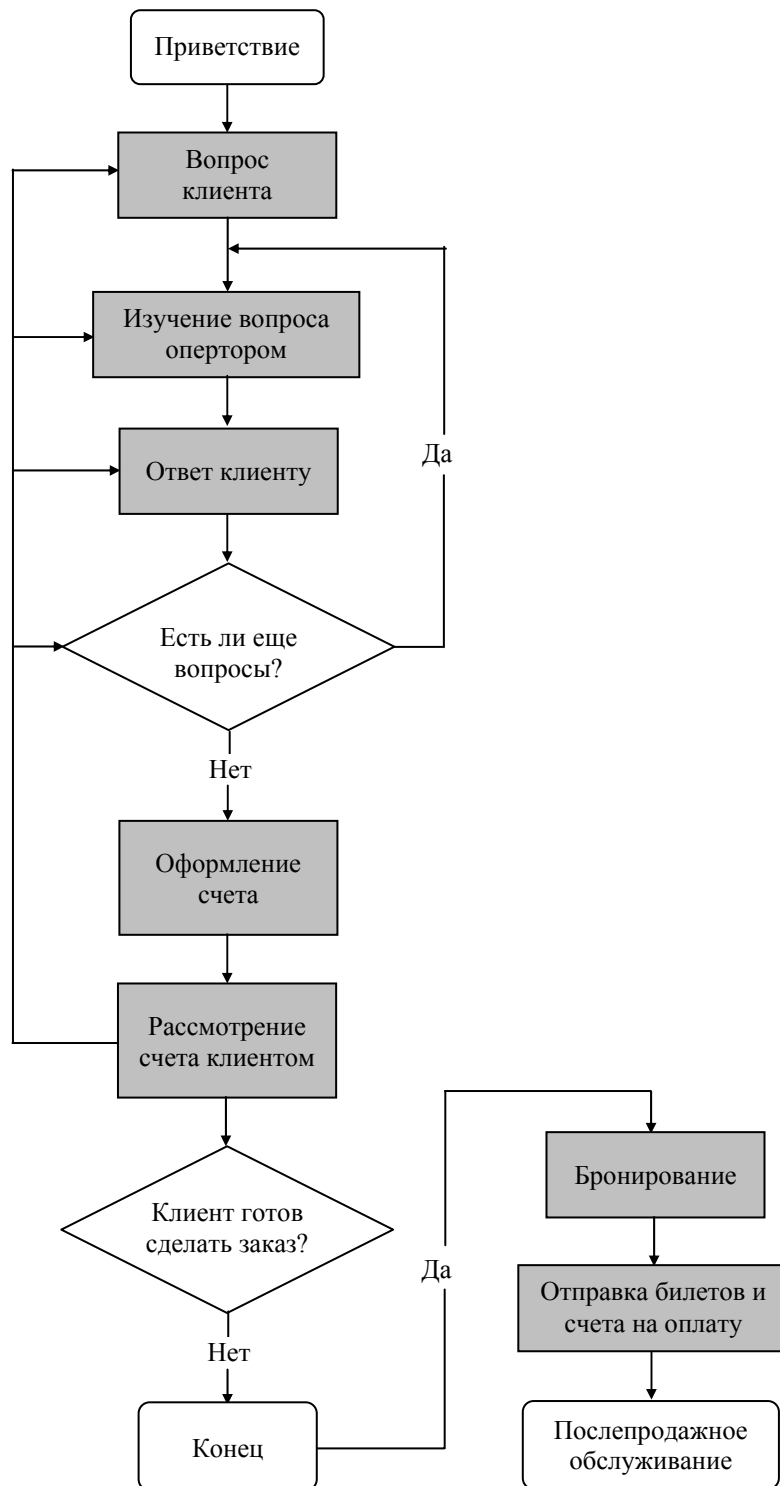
Приветствие

Вопрос клиента

Изучение вопроса опертором

Ответ клиенту

Есть ли еще вопросы?

Да

Нет

Оформление счета

Рассмотрение счета клиентом

Клиент готов сделать заказ?

Нет

Да

Конец

Бронирование

Отправка билетов и счета на оплату

Послепродажное обслуживание